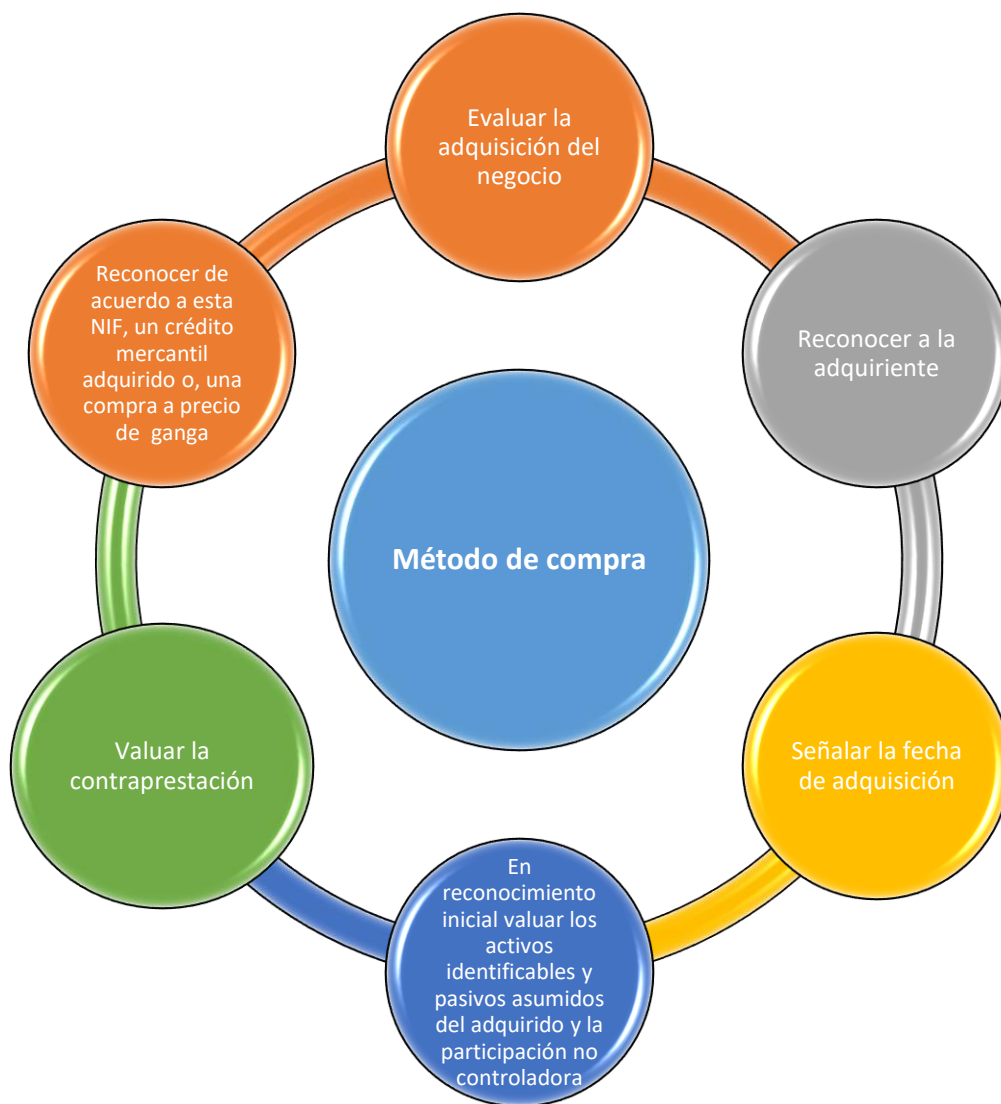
Método de compra

Evaluar la adquisición del negocio

Reconocer a la adquiriente

Señalar la fecha de adquisición

En reconocimiento inicial valuar los activos identificables y pasivos asumidos del adquirido y la participación no controladora

Valuar la contraprestación

Reconocer de acuerdo a esta NIF, un crédito mercantil adquirido o, una compra a precio de ganga